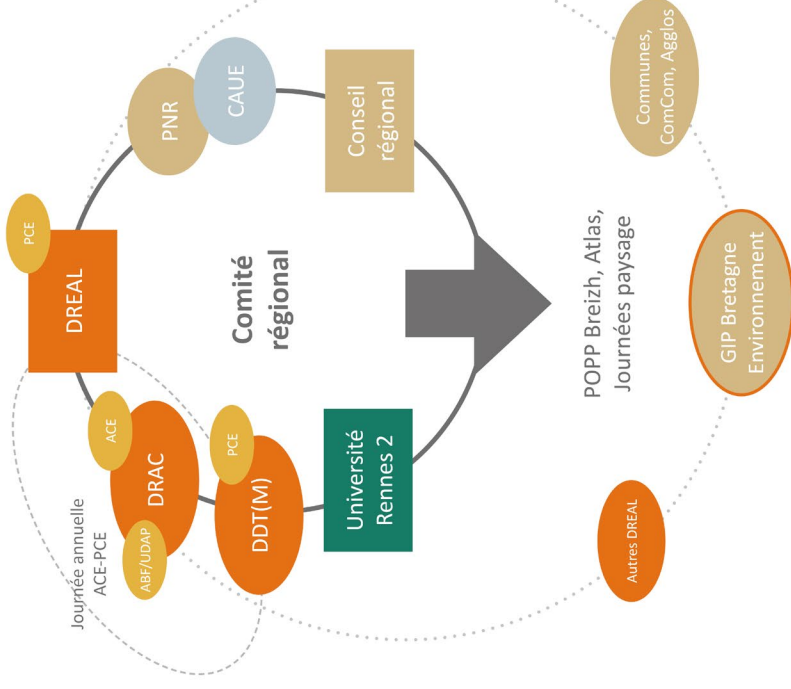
Comité régional

DREAL

PCE

PNR

CAUE

Conseil régional

Communes, ComCom, Agglos

POPP Breizh, Atlas, Journées paysage

GIP Bretagne Environnement

Université Rennes 2

DDT(M)

PCE

DRAC

ACE

ABF/UDAP

Journée annuelle ACE-PCE

Autres DREAL